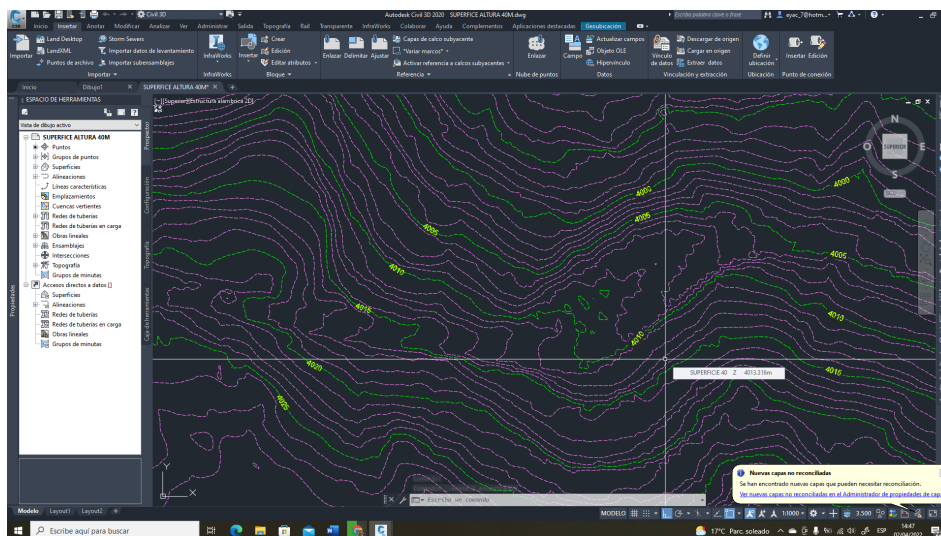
Civil 3D

Autodesk Civil 3D 2020 SUPERFICE ALTURA 40M.dwg

Escriba palabra clave o frase

ayac_7@hotm...

Inicio Insertar Anotar Modificar Analizar Ver Administrar Salida Topografía Rail Transparente InfraWorks Colaborar Ayuda Complementos Aplicaciones destacadas Geoubicación

Importar Land Desktop LandXML Puntos de archivo Storm Sewers Importar datos de levantamiento Importar subensamblajes Importar ▾

InfraWorks InfraWorks

Insertar Crear Edición Editar atributos Bloque ▾

Enlazar Delimitar Ajustar Capas de calco subyacente *Variar marcos* Activar referencia a calcos subyacentes Referencia ▾

Enlazar Nube de puntos

Campo Actualizar campos Objeto OLE Hipervínculo Datos

Vínculo de datos Descargar de origen Cargar en origen Extraer datos Vinculación y extracción

Definir ubicación Ubicación

Insertar Edición Punto de conexión

Inicio Dibujo1 SUPERFICE ALTURA 40M*

ESPACIO DE HERRAMIENTAS

Vista de dibujo activo

SUPERFICE ALTURA 40M
Puntos
Grupos de puntos
Superficies
Alineaciones
Líneas características
Emplazamientos
Cuencas vertientes
Redes de tuberías
Redes de tuberías en carga
Obras lineales
Ensamblajes
Intersecciones
Topografía
Grupos de minutas
Accesos directos a datos []
Superficies
Alineaciones
Redes de tuberías
Redes de tuberías en carga
Obras lineales
Grupos de minutas

Prospector Configuración Topografía Caja de herramientas Propiedades

[-][Superior][Estructura alámbrica 2D]

4000 4005 4010 4015 4020 4025 4030 4005 4000 4005 4010 4015 4020 4025

N O E S SUPERIOR SCP

SUPERFICIE 40 Z 4013.316m

Escriba un comando

Nuevas capas no reconciliadas
Se han encontrado nuevas capas que pueden necesitar reconciliación.
Ver nuevas capas no reconciliadas en el Administrador de propiedades de cap

Modelo Layout1 Layout2 +

MODELO 1:1000 3.500

Escribe aquí para buscar

17°C Parc. soleado ESP 14:47 02/04/2022